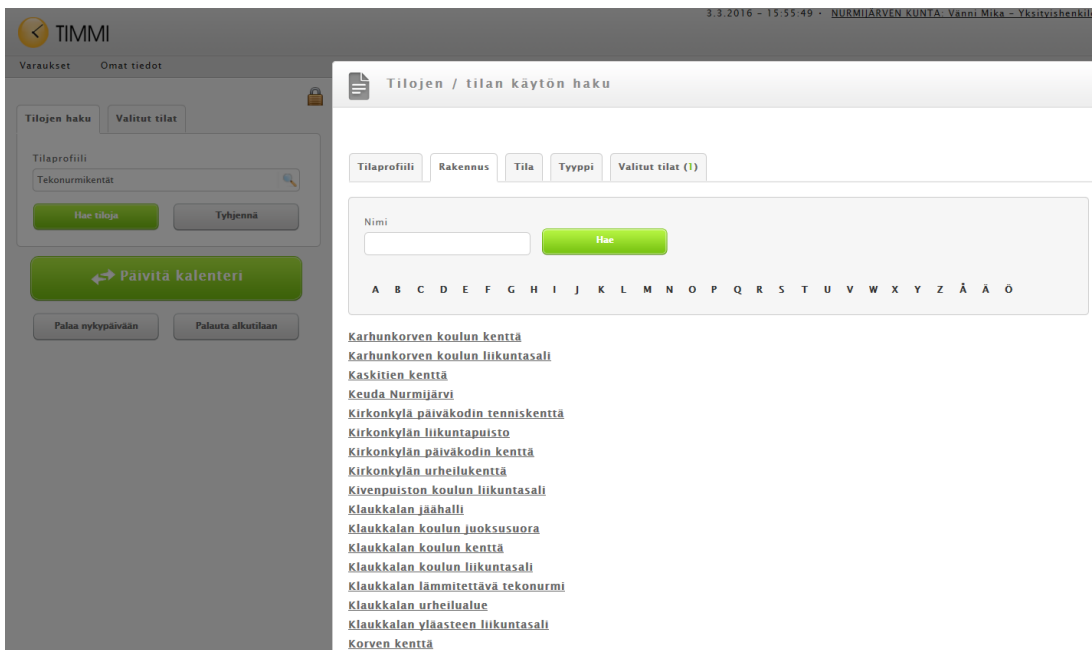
TIMMI

3.3.2016 - 15:55:49 - NURMIJÄRVEN KUNTA: Vänni Mika - Yksityishenkil

Varaukset Omat tiedot

Tilojen haku | Valitut tilat

Tilaprofiili
Tekonurmikentät

Hae tiloja | Tyhjennä

Päivitä kalenteri

Palaa nykypäivään | Palauta alkutilaan

Tilojen / tilan käytön haku

Tilaprofiili | Rakennus | Tila | Tyyppi | Valitut tilat (1)

Nimi

Hae

A B C D E F G H I J K L M N O P Q R S T U V W X Y Z Å Ä Ö

Karhunkorven koulun kenttä
Karhunkorven koulun liikuntasali
Kaskitien kenttä
Keuda Nurmijärvi
Kirkonkylä päiväkodin tenniskenttä
Kirkonkylän liikuntapuisto
Kirkonkylän päiväkodin kenttä
Kirkonkylän urheilukenttä
Kivenpuiston koulun liikuntasali
Klaukkalan jäähalli
Klaukkalan koulun juoksusuora
Klaukkalan koulun kenttä
Klaukkalan koulun liikuntasali
Klaukkalan lämmitettävä tekonurmi
Klaukkalan urheilualue
Klaukkalan yläasteen liikuntasali
Korven kenttä